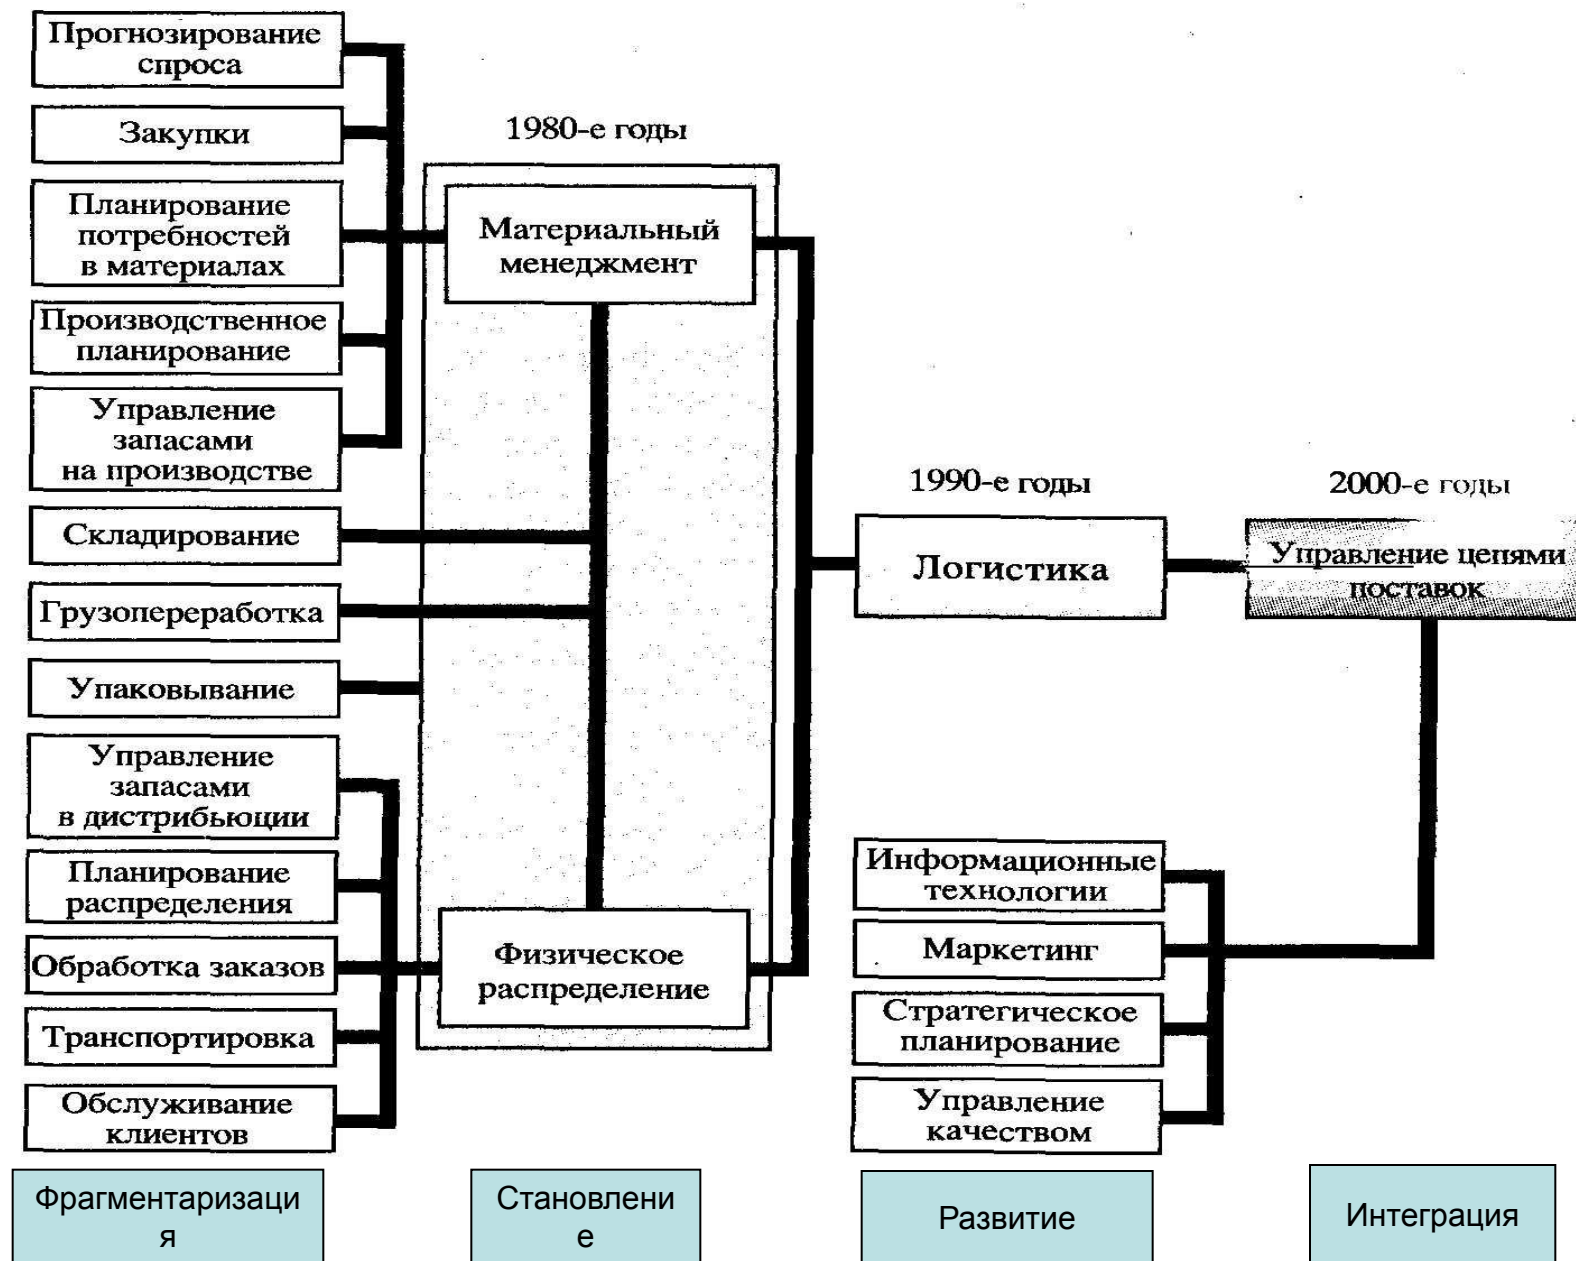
Прогнозирование спроса

Закупки

Планирование потребностей в материалах

Производственное планирование

Управление запасами на производстве

Складирование

Грузопереработка

Упаковывание

Управление запасами в дистрибьюции

Планирование распределения

Обработка заказов

Транспортировка

Обслуживание клиентов

1980-е годы

Материальный менеджмент

Физическое распределение

1990-е годы

Логистика

2000-е годы

Управление цепями поставок

Информационные технологии

Маркетинг

Стратегическое планирование

Управление качеством

Фрагментаризаци я

Становлени е

Развитие

Интеграция